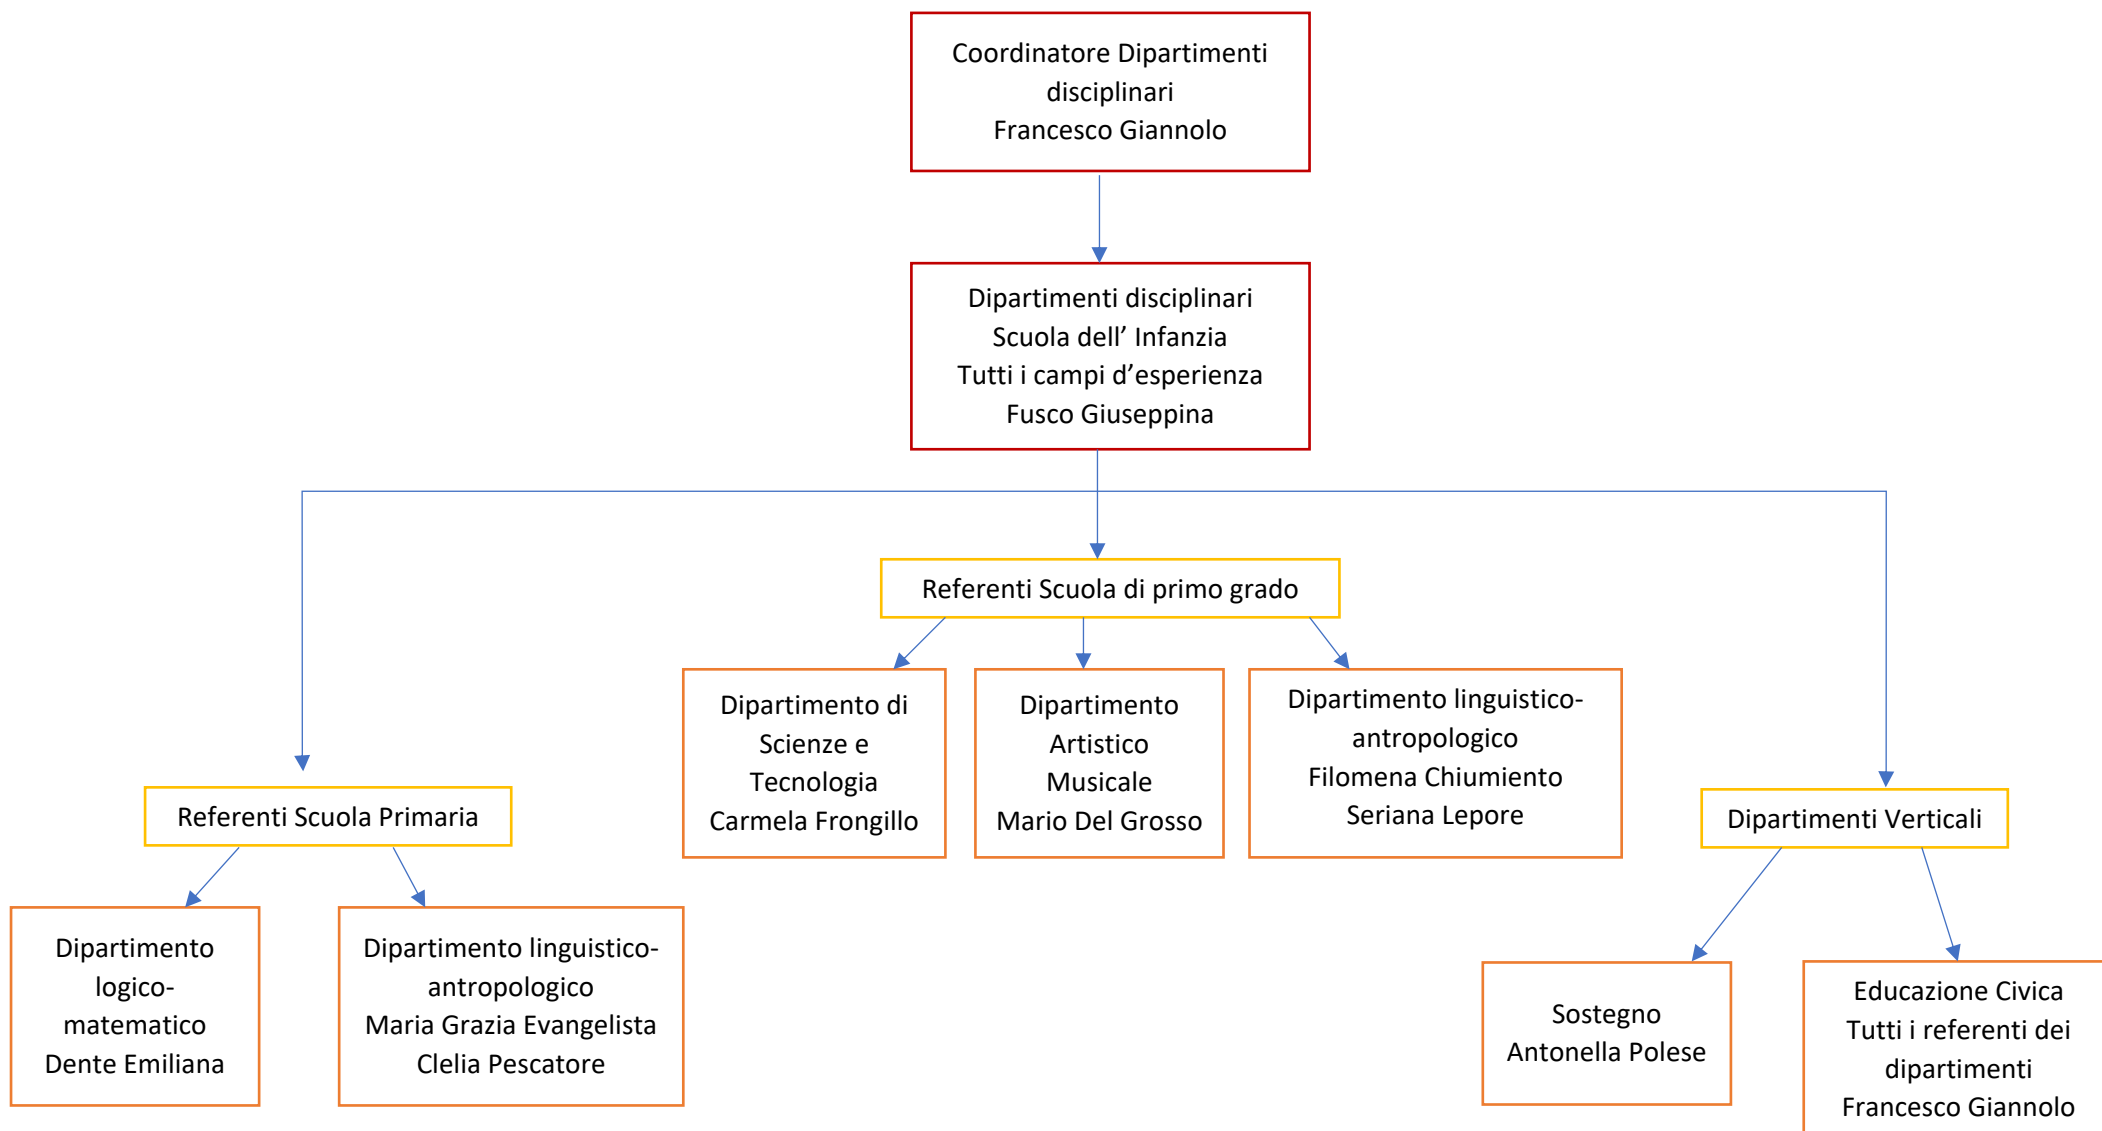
Coordinatore Dipartimenti disciplinari
Francesco Giannolo

Dipartimenti disciplinari
Scuola dell’ Infanzia
Tutti i campi d’esperienza
Fusco Giuseppina

Referenti Scuola di primo grado

Dipartimento di Scienze e Tecnologia
Carmela Frongillo

Dipartimento Artistico Musicale
Mario Del Grosso

Dipartimento linguistico-antropologico
Filomena Chiumiento
Seriana Lepore

Referenti Scuola Primaria

Dipartimento logico-matematico
Dente Emiliana

Dipartimento linguistico-antropologico
Maria Grazia Evangelista
Clelia Pescatore

Dipartimenti Verticali

Sostegno
Antonella Polese

Educazione Civica
Tutti i referenti dei dipartimenti
Francesco Giannolo